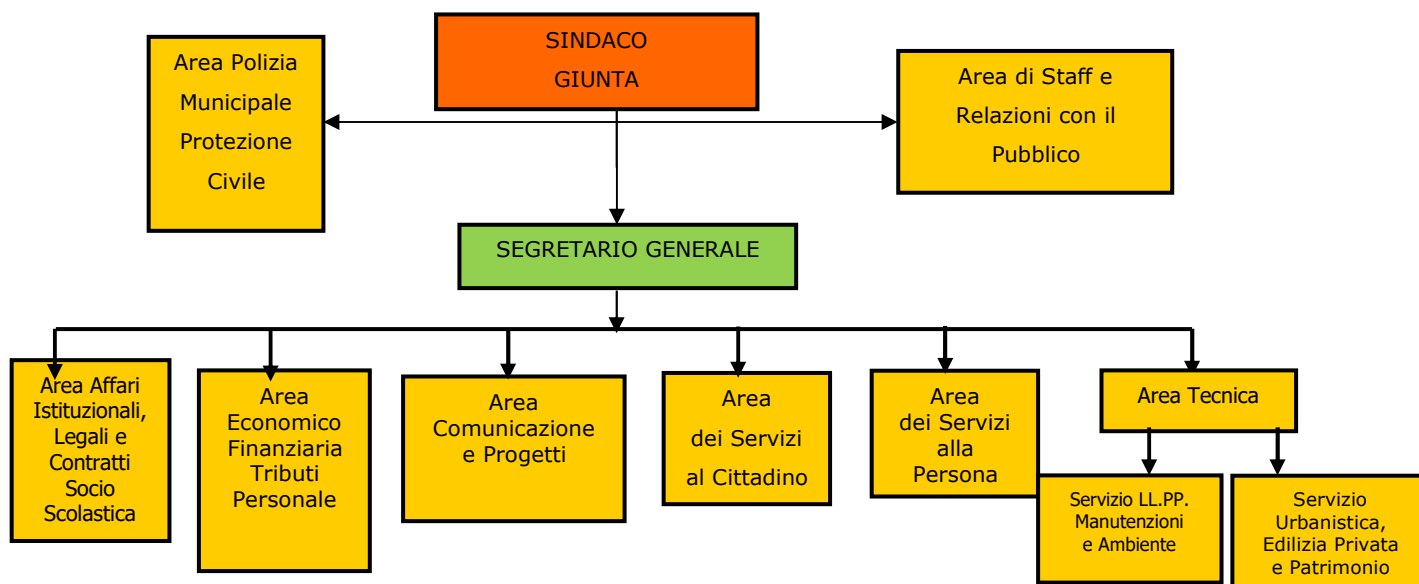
SINDACO
GIUNTA

Area Polizia Municipale Protezione Civile

Area di Staff e Relazioni con il Pubblico

SEGRETARIO GENERALE

Area Affari Istituzionali, Legali e Contratti Socio Scolastica

Area Economico Finanziaria Tributi Personale

Area Comunicazione e Progetti

Area dei Servizi al Cittadino

Area dei Servizi alla Persona

Area Tecnica

Servizio LL.PP. Manutenzioni e Ambiente

Servizio Urbanistica, Edilizia Privata e Patrimonio